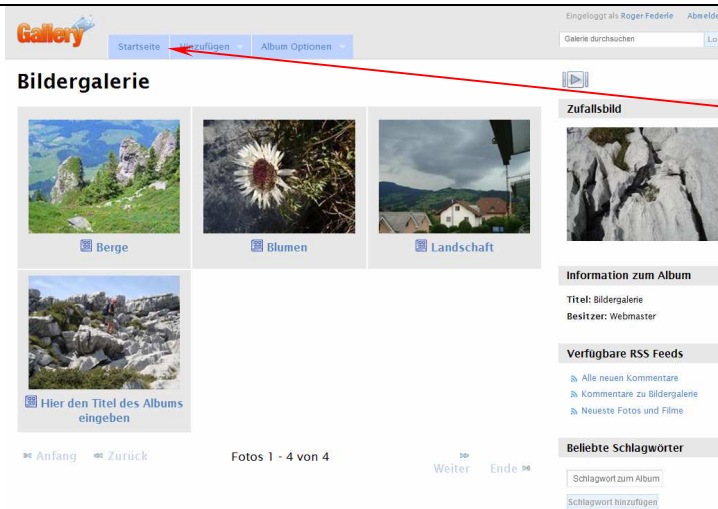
Gallery

Startseite | Hinzufügen | Album Optionen

Eingeloggt als Roger Federle | Abmelde

Galerie durchsuchen | Lo

Bildergalerie

Berge

Blumen

Landschaft

Hier den Titel des Albums eingeben

Anfang | Zurück

Fotos 1 - 4 von 4

Weiter | Ende

Zufallsbild

Information zum Album

Titel: Bildergalerie

Besitzer: Webmaster

Verfügbare RSS Feeds

Alle neuen Kommentare

Kommentare zu Bildergalerie

Neueste Fotos und Filme

Beliebte Schlagwörter

Schlagwort zum Album

Schlagwort hinzufügen